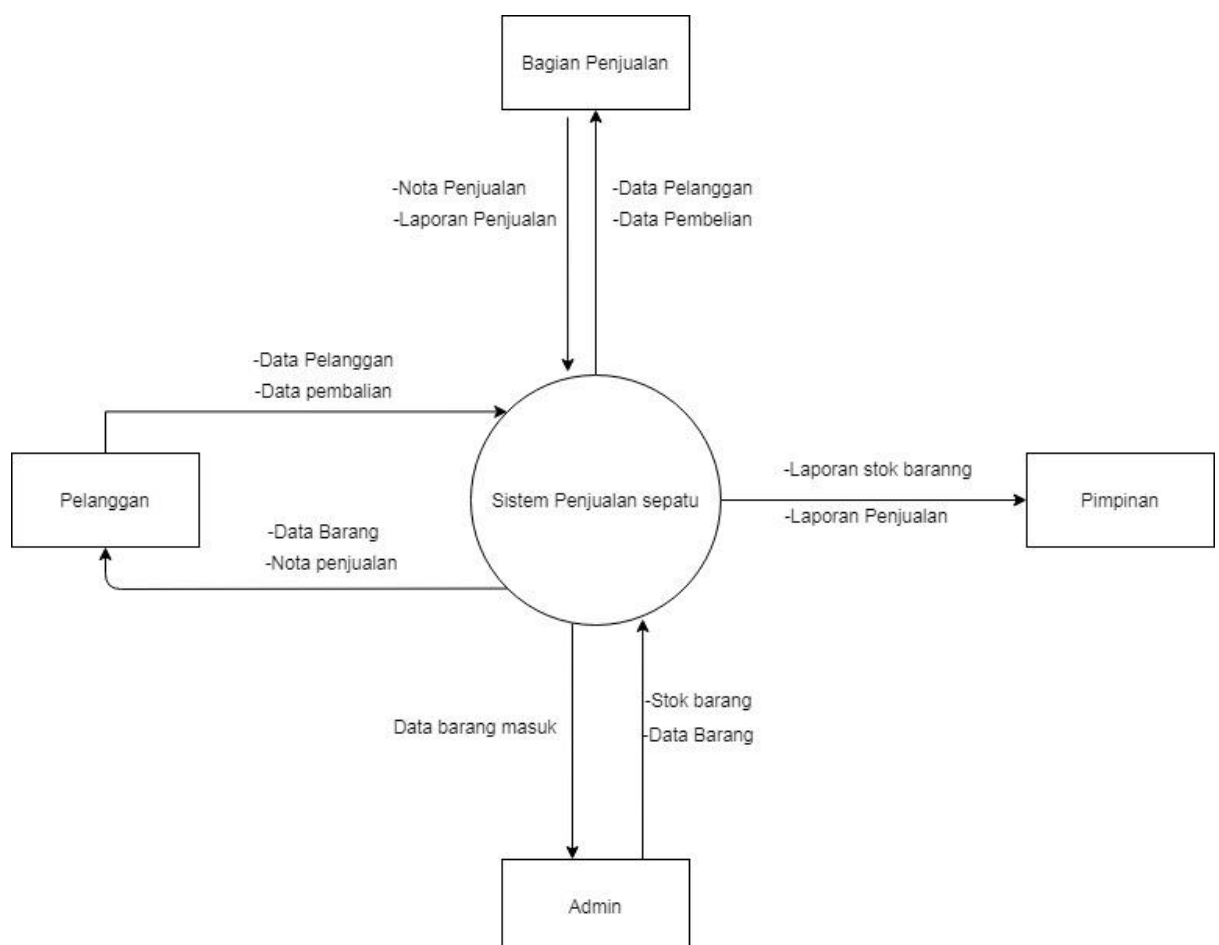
Bagian Penjualan

-Nota Penjualan
-Laporan Penjualan

-Data Pelanggan
-Data Pembelian

-Data Pelanggan
-Data pembalian

Pelanggan

Sistem Penjualan sepatu

-Laporan stok baranng
-Laporan Penjualan

Pimpinan

-Data Barang
-Nota penjualan

Data barang masuk

-Stok barang
-Data Barang

Admin